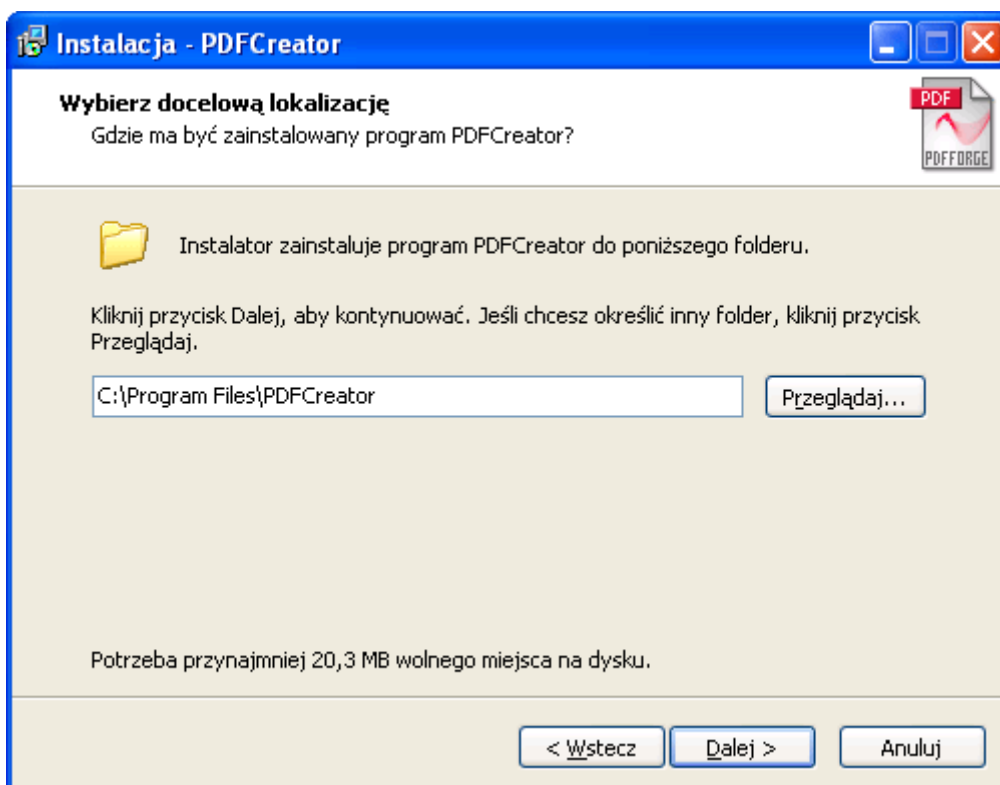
Instalacja - PDFCreator

Wybierz docelową lokalizację
Gdzie ma być zainstalowany program PDFCreator?

PDF
PDFFORGE

Instalator zainstaluje program PDFCreator do poniższego folderu.

Kliknij przycisk Dalej, aby kontynuować. Jeśli chcesz określić inny folder, kliknij przycisk Przeglądaj.

C:\Program Files\PDFCreator

Przeglądaj...

Potrzeba przynajmniej 20,3 MB wolnego miejsca na dysku.

< Wstecz

Dalej >

Anuluj